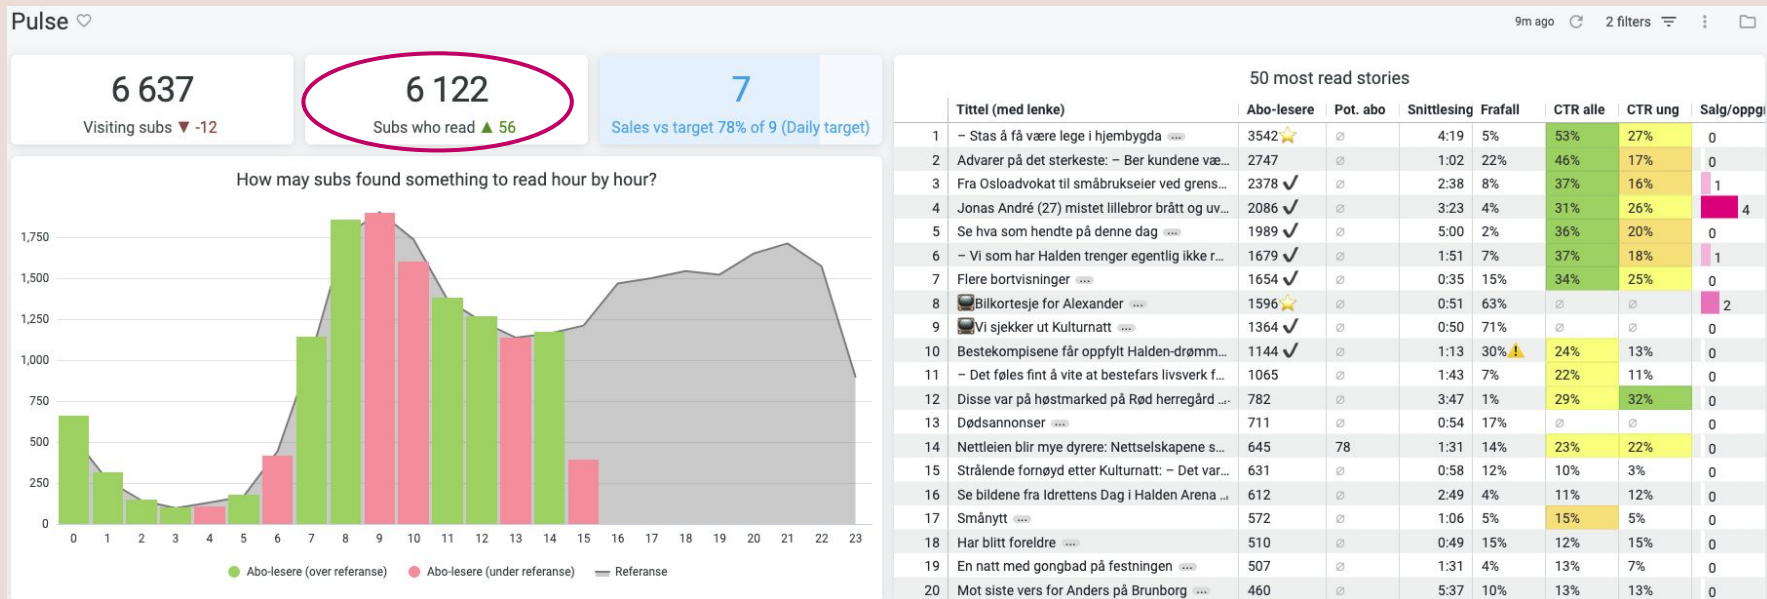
Pulse

9m ago 2 filters

6 637
Visiting subs ▼ -12

6 122
Subs who read ▲ 56

7
Sales vs target 78% of 9 (Daily target)

How may subs found something to read hour by hour?

1,750
1,500
1,250
1,000
750
500
250
0

0 1 2 3 4 5 6 7 8 9 10 11 12 13 14 15 16 17 18 19 20 21 22 23

Abo-lesere (over referanse) Abo-lesere (under referanse) Referanse

50 most read stories

| | Tittel (med lenke) | Abo-lesere | Pot. abo | Snittlesing | Frafall | CTR alle | CTR ung | Salg/oppg |
|---|---|---|---|---|---|---|---|---|
| 1 | – Stas å få være lege i hjembygda ... | 3542 | ⌀ | 4:19 | 5% | 53% | 27% | 0 |
| 2 | Advarer på det sterkeste: – Ber kundene væ... | 2747 | ⌀ | 1:02 | 22% | 46% | 17% | 0 |
| 3 | Fra Osloadvokat til småbrukseier ved grens... | 2378 ✓ | ⌀ | 2:38 | 8% | 37% | 16% | 1 |
| 4 | Jonas André (27) mistet lillebror brått og uv... | 2086 ✓ | ⌀ | 3:23 | 4% | 31% | 26% | 4 |
| 5 | Se hva som hendte på denne dag ... | 1989 ✓ | ⌀ | 5:00 | 2% | 36% | 20% | 0 |
| 6 | – Vi som har Halden trenger egentlig ikke r... | 1679 ✓ | ⌀ | 1:51 | 7% | 37% | 18% | 1 |
| 7 | Flere bortvisninger ... | 1654 ✓ | ⌀ | 0:35 | 15% | 34% | 25% | 0 |
| 8 | Bilkortesje for Alexander ... | 1596 | ⌀ | 0:51 | 63% | ⌀ | ⌀ | 2 |
| 9 | Vi sjekker ut Kulturnatt ... | 1364 ✓ | ⌀ | 0:50 | 71% | ⌀ | ⌀ | 0 |
| 10 | Bestekompisene får oppfylt Halden-drømm... | 1144 ✓ | ⌀ | 1:13 | 30% | 24% | 13% | 0 |
| 11 | – Det føles fint å vite at bestefars livsverk f... | 1065 | ⌀ | 1:43 | 7% | 22% | 11% | 0 |
| 12 | Disse var på høstmarked på Rød herregård ... | 782 | ⌀ | 3:47 | 1% | 29% | 32% | 0 |
| 13 | Dødsannonser ... | 711 | ⌀ | 0:54 | 17% | ⌀ | ⌀ | 0 |
| 14 | Nettleien blir mye dyrere: Nettselskapene s... | 645 | 78 | 1:31 | 14% | 23% | 22% | 0 |
| 15 | Strålende fornøyd etter Kulturnatt: – Det var... | 631 | ⌀ | 0:58 | 12% | 10% | 3% | 0 |
| 16 | Se bildene fra Idrettens Dag i Halden Arena ... | 612 | ⌀ | 2:49 | 4% | 11% | 12% | 0 |
| 17 | Smånytt ... | 572 | ⌀ | 1:06 | 5% | 15% | 5% | 0 |
| 18 | Har blitt foreldre ... | 510 | ⌀ | 0:49 | 15% | 12% | 15% | 0 |
| 19 | En natt med gongbad på festningen ... | 507 | ⌀ | 1:31 | 4% | 13% | 7% | 0 |
| 20 | Mot siste vers for Anders på Brunborg ... | 460 | ⌀ | 5:37 | 10% | 13% | 13% | 0 |